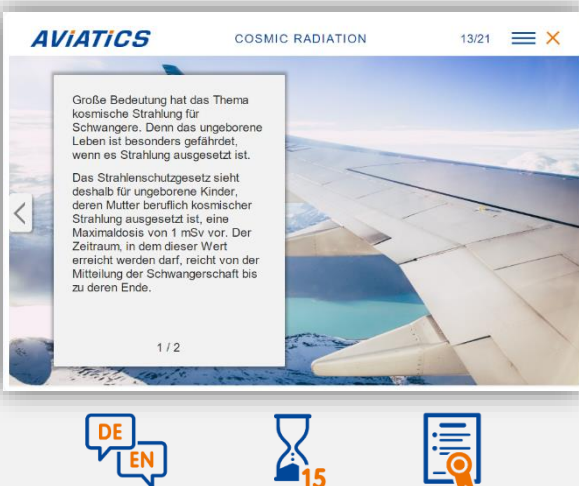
AVIATICS

COSMIC RADIATION

13/21

Große Bedeutung hat das Thema kosmische Strahlung für Schwangere. Denn das ungeborene Leben ist besonders gefährdet, wenn es Strahlung ausgesetzt ist.

Das Strahlenschutzgesetz sieht deshalb für ungeborene Kinder, deren Mutter beruflich kosmischer Strahlung ausgesetzt ist, eine Maximaldosis von 1 mSv vor. Der Zeitraum, in dem dieser Wert erreicht werden darf, reicht von der Mitteilung der Schwangerschaft bis zu deren Ende.

1 / 2

DE

EN

15